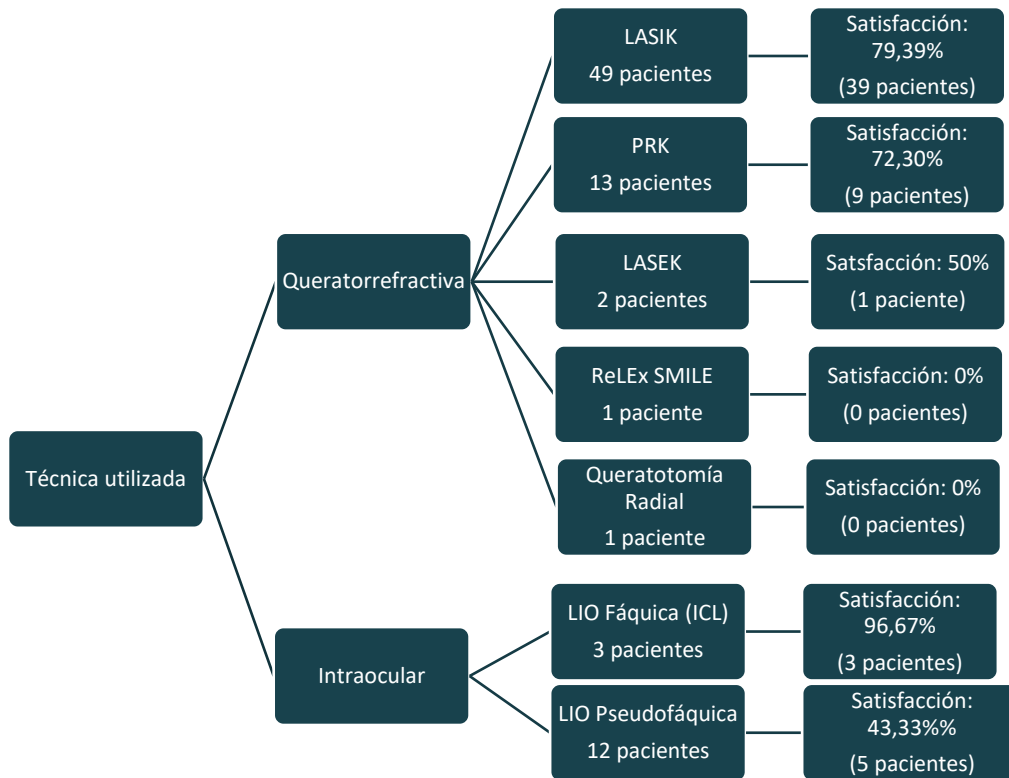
Técnica utilizada

Queratorrefractiva

LASIK
49 pacientes

Satisfacción: 79,39%
(39 pacientes)

PRK
13 pacientes

Satisfacción: 72,30%
(9 pacientes)

LASEK
2 pacientes

Satsfacción: 50%
(1 paciente)

ReLEx SMILE
1 paciente

Satisfacción: 0%
(0 pacientes)

Queratotomía Radial
1 paciente

Satisfacción: 0%
(0 pacientes)

Intraocular

LIO Fáquica (ICL)
3 pacientes

Satisfacción: 96,67%
(3 pacientes)

LIO Pseudofáquica
12 pacientes

Satisfacción: 43,33%%
(5 pacientes)